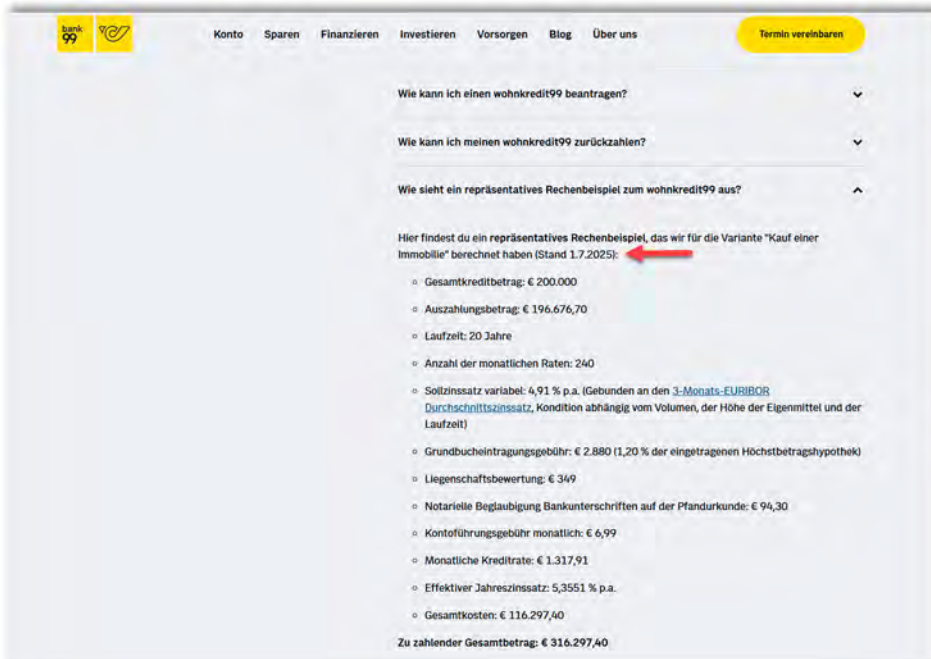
bank 99

Konto Sparen Finanzieren Investieren Vorsorgen Blog Über uns

Termin vereinbaren

Wie kann ich einen wohnkredit99 beantragen?

Wie kann ich meinen wohnkredit99 zurückzahlen?

Wie sieht ein repräsentatives Rechenbeispiel zum wohnkredit99 aus?

Hier findest du ein repräsentatives Rechenbeispiel, das wir für die Variante "Kauf einer Immobilie" berechnet haben (Stand 1.7.2025):

- Gesamtkreditbetrag: € 200.000
- Auszahlungsbetrag: € 196.676,70
- Laufzeit: 20 Jahre
- Anzahl der monatlichen Raten: 240
- Sollzinssatz variabel: 4,91 % p.a. (Gebunden an den 3-Monats-EURIBOR Durchschnittszinssatz, Kondition abhängig vom Volumen, der Höhe der Eigenmittel und der Laufzeit)
- Grundbucheintragungsgebühr: € 2.880 (1,20 % der eingetragenen Höchstbetragshypothek)
- Liegenschaftsbewertung: € 349
- Notarielle Beglaubigung Bankunterschriften auf der Pfandurkunde: € 94,30
- Kontoführungsgebühr monatlich: € 6,99
- Monatliche Kreditrate: € 1.317,91
- Effektiver Jahreszinssatz: 5,3551 % p.a.
- Gesamtkosten: € 116.297,40

Zu zahlender Gesamtbetrag: € 316.297,40